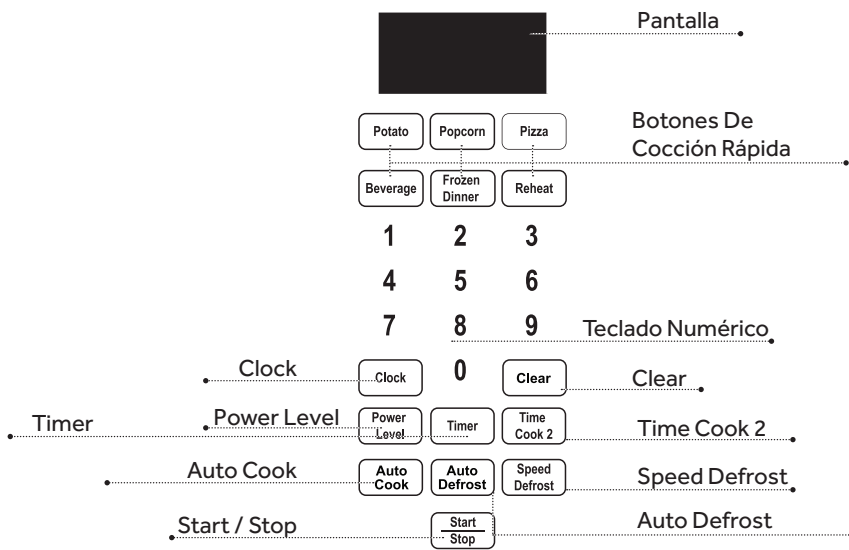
Pantalla

Potato
Popcorn
Pizza

Botones De Cocción Rápida

Beverage
Frozen Dinner
Reheat

1 2 3
4 5 6
7 8 9

Teclado Numérico

Clock
Clock
0
Clear
Clear

Timer
Power Level
Power Level
Timer
Time Cook 2
Time Cook 2

Auto Cook
Auto Cook
Auto Defrost
Speed Defrost
Speed Defrost

Start / Stop
Start
Stop
Auto Defrost